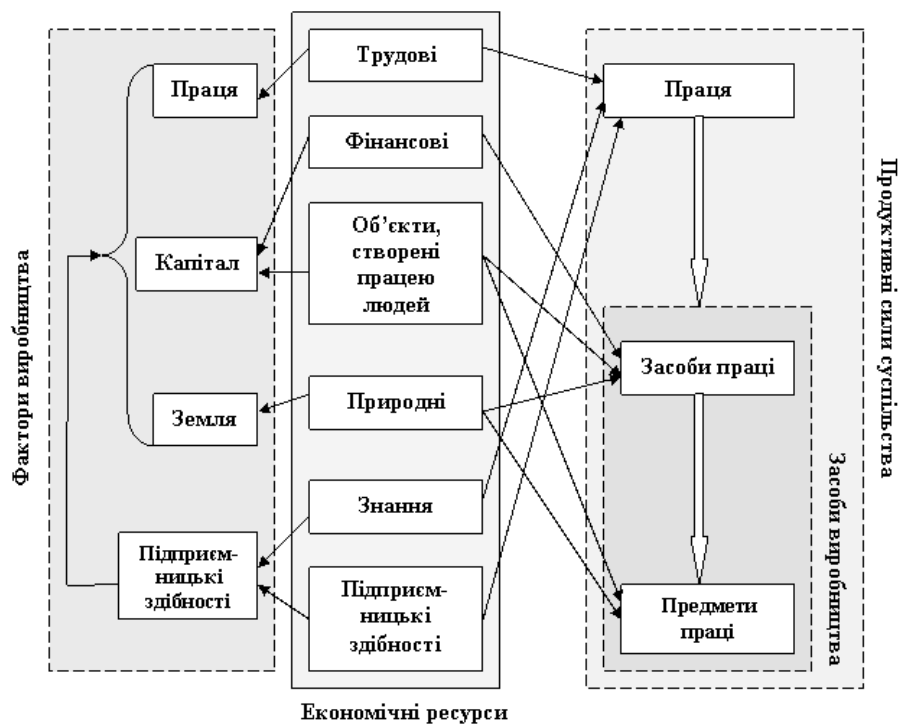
Фактори виробництва

Праця

Капітал

Земля

Підприєм-ницькі здібності

Трудові

Фінансові

Об'єкти, створені працею людей

Природні

Знання

Підприєм-ницькі здібності

Економічні ресурси

Продуктивні сили суспільства

Праця

Засоби виробництва

Засоби праці

Предмети праці